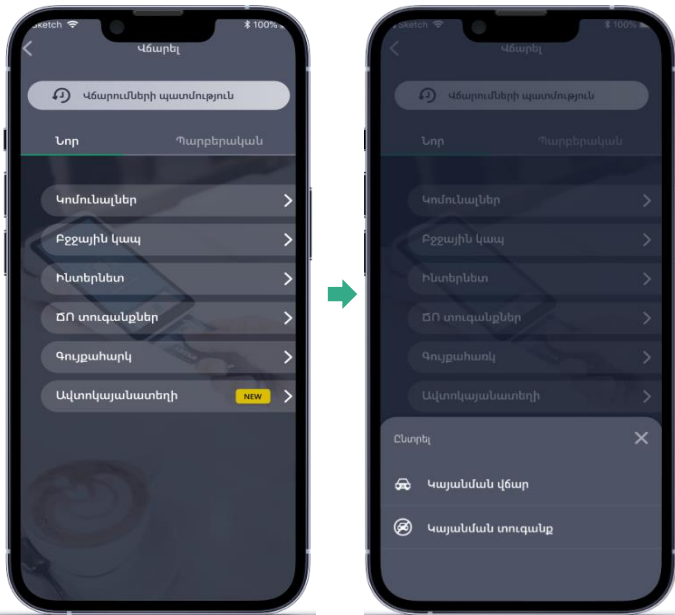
Sketch 100%

Վճարել

Վճարումների պատմություն

Նոր

Պարբերական

Կոմունալներ

Բջջային կապ

Ինտերնետ

ՃՈ տուգանքներ

Գույքահարկ

Ավտոկայանատեղի

NEW

Sketch 100%

Վճարել

Վճարումների պատմություն

Նոր

Պարբերական

Կոմունալներ

Բջջային կապ

Ինտերնետ

ՃՈ տուգանքներ

Գույքահարկ

Ավտոկայանատեղի

Ընտրել

Կայանման վճար

Կայանման տուգանք